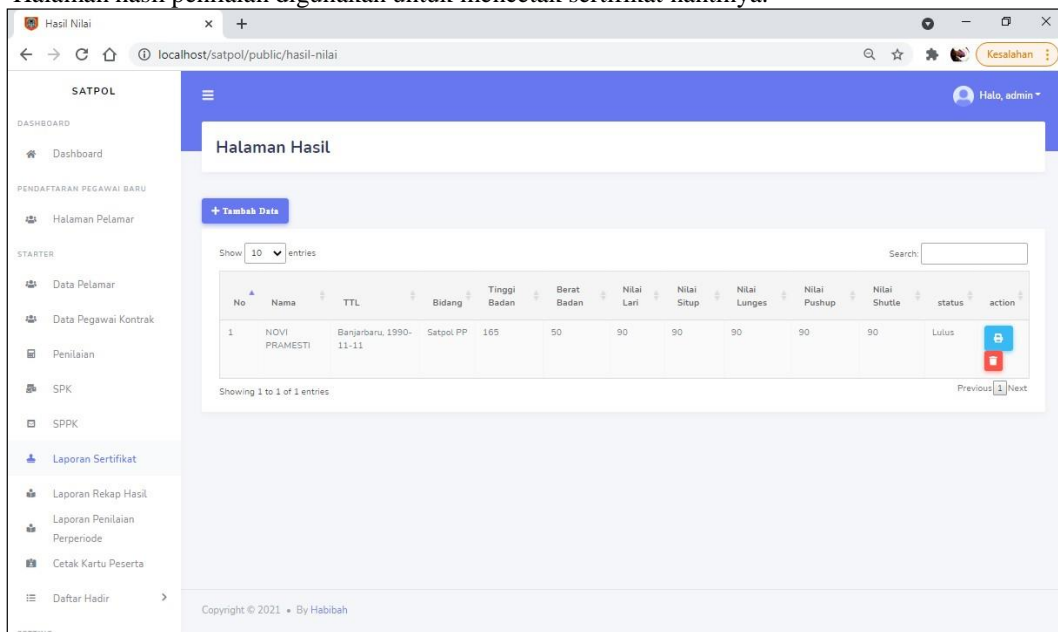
Halaman hasil penilaian digunakan untuk mencetak sertifikat nantinya.

Hasil Nilai × +

localhost/satpol/public/hasil-nilai

Kesalahan

SATPOL

Halo, admin

DASHBOARD

Dashboard

PENDAFTARAN PEGAWAI BARU

Halaman Pelamar

STARTER

Data Pelamar

Data Pegawai Kontrak

Penilaian

SPK

SPPK

Laporan Sertifikat

Laporan Rekap Hasil

Laporan Penilaian Perperiode

Cetak Kartu Peserta

Daftar Hadir

Halaman Hasil

+ Tambah Data

Show 10 entries

Search:

| No | Nama | TTL | Bidang | Tinggi Badan | Berat Badan | Nilai Lari | Nilai Situp | Nilai Lunges | Nilai Pushup | Nilai Shutle | status | action |
|---|---|---|---|---|---|---|---|---|---|---|---|---|
| 1 | NOVI PRAMESTI | Banjarbaru, 1990-11-11 | Satpol PP | 165 | 50 | 90 | 90 | 90 | 90 | 90 | Lulus | |

Showing 1 to 1 of 1 entries

Previous 1 Next

Copyright © 2021 • By Habibah